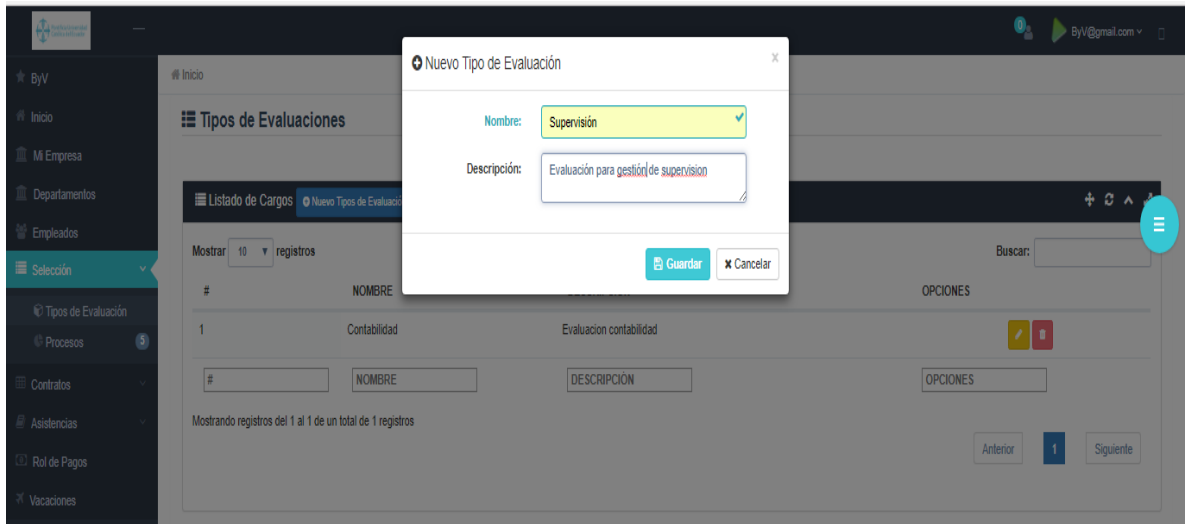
0 ByV@gmail.com

ByV
Inicio
Mi Empresa
Departamentos
Empleados
Selección
Tipos de Evaluación
Procesos 5
Contratos
Asistencias
Rol de Pagos
Vacaciones

Inicio

Tipos de Evaluaciones

Listado de Cargos Nuevo Tipos de Evaluaci

Mostrar 10 registros

Buscar:

| # | NOMBRE | | OPCIONES |
|---|---|---|---|
| 1 | Contabilidad | Evaluacion contabilidad | |
| # | NOMBRE | DESCRIPCIÓN | OPCIONES |

Mostrando registros del 1 al 1 de un total de 1 registros

Anterior 1 Siguiente

Nuevo Tipo de Evaluación
x
Nombre: Supervisión
Descripción: Evaluación para gestión de supervision
Guardar
Cancelar